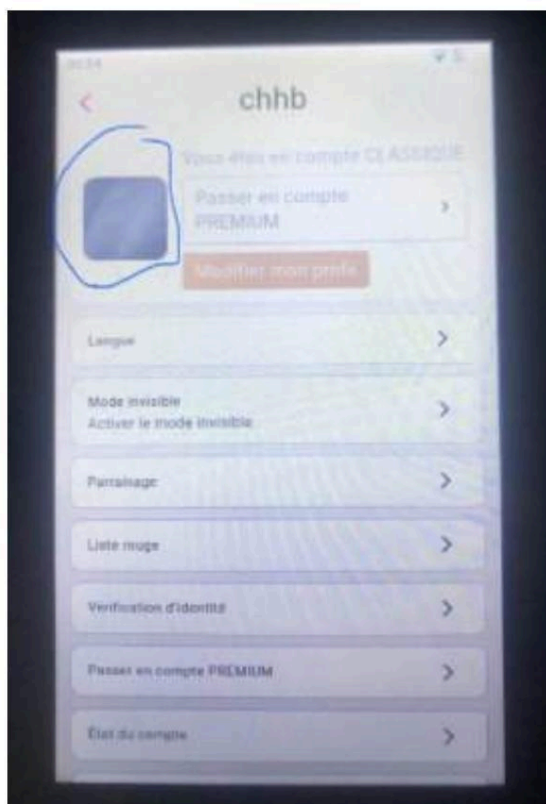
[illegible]

<

chhb

Vous êtes en compte CLASSIQUE

Passer en compte PREMIUM >

Modifier mon profil

Langue >

Mode invisible
Activer le mode invisible >

Parrainage >

Liste rouge >

Vérification d'identité >

Passer en compte PREMIUM >

État du compte >